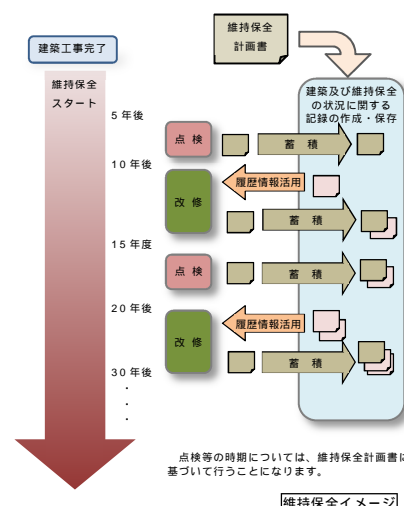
維持保全計画書

建築工事完了

維持保全スタート

5年後

10年後

15年度

20年後

30年後

・
・
・

建築及び維持保全の状況に関する記録の作成・保存

点検

蓄積

改修

履歴情報活用

蓄積

点検

蓄積

改修

履歴情報活用

蓄積

点検等の時期については、維持保全計画書に基づいて行うことになります。

維持保全イメージ